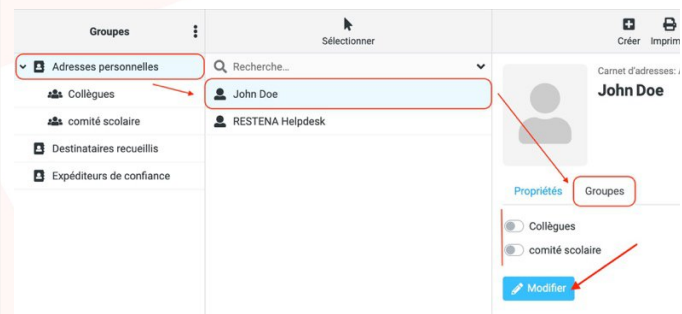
Groupes

Adresses personnelles

Collègues

comité scolaire

Destinataires recueillis

Expéditeurs de confiance

Sélectionner

Recherche...

John Doe

RESTENA Helpdesk

Créer

Imprim

Carnet d'adresses: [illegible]

John Doe

Propriétés

Groupes

Collègues

comité scolaire

Modifier